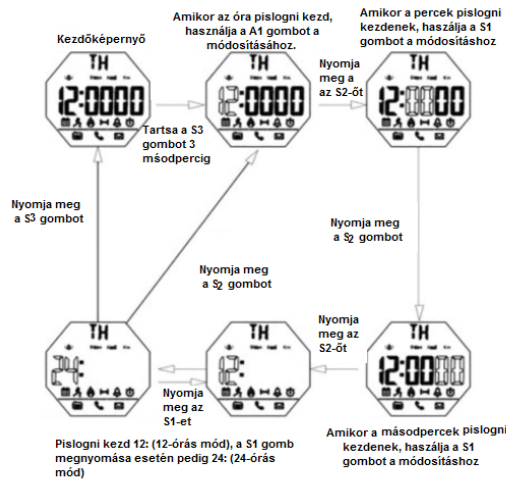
Kezdőképernyő

Amikor az óra pislogni kezd, használja a A1 gombot a módosításához.

Amikor a percek pislogni kezdenek, használja a S1 gombot a módosításhoz

TH
12:0000

Tartsa a S3 gombot 3 másodpercig

TH
12:0000

Nyomja meg az S2-őt

TH
12:0000

Nyomja meg a S3 gombot

Nyomja meg a S2 gombot

Nyomja meg a S2 gombot

Nyomja meg az S2-őt

TH
24

TH
12

Nyomja meg az S1-et

TH
12:0000

Pislogni kezd 12: (12-órás mód), a S1 gomb megnyomása esetén pedig 24: (24-órás mód)

Amikor a másodpercek pislogni kezdenek, használja a S1 gombot a módosításhoz